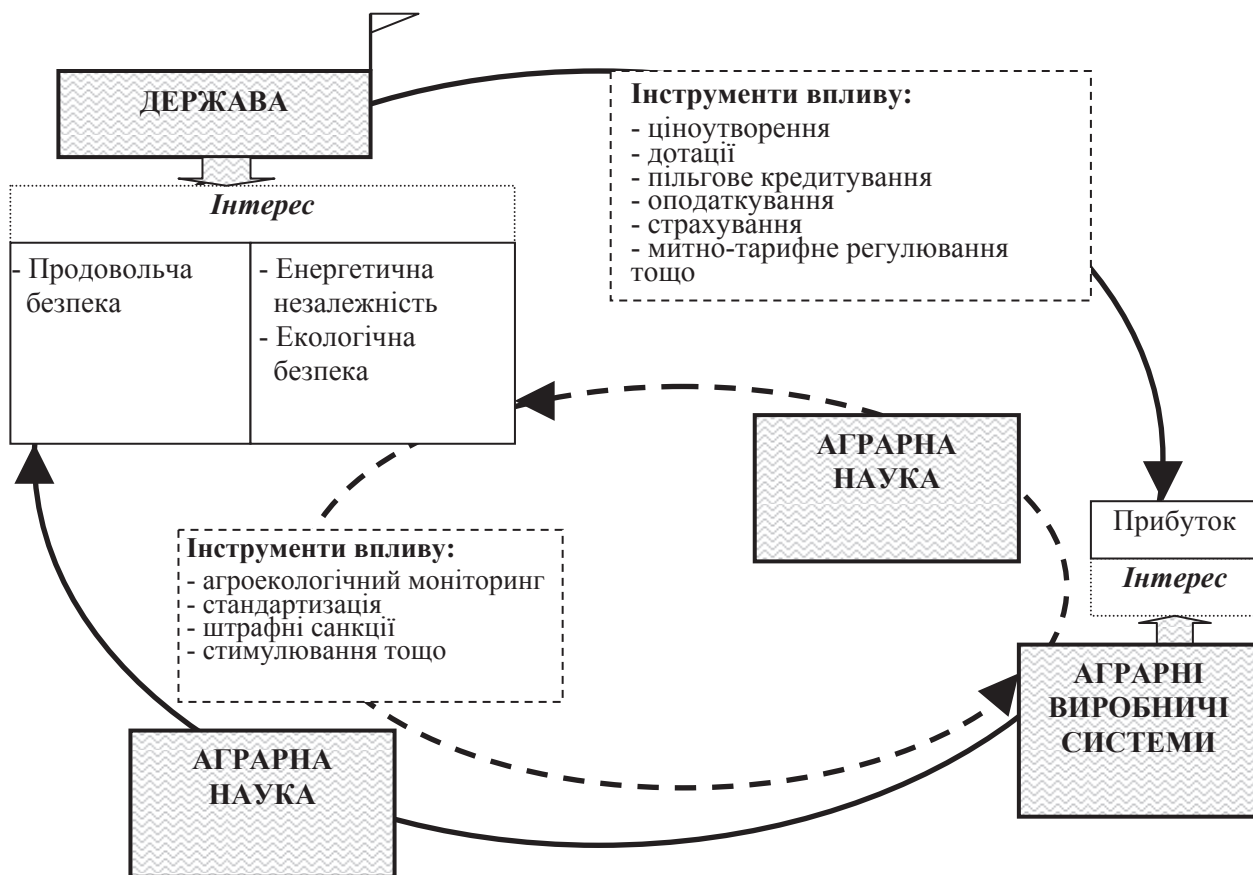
ДЕРЖАВА

Інструменти впливу:
- ціноутворення
- дотації
- пільгове кредитування
- оподаткування
- страхування
- митно-тарифне регулювання тощо

Інтерес

- Продовольча безпека

- Енергетична незалежність
- Екологічна безпека

АГРАРНА НАУКА

Прибуток

Інтерес

Інструменти впливу:
- агроекологічний моніторинг
- стандартизація
- штрафні санкції
- стимулювання тощо

АГРАРНІ ВИРОБНИЧІ СИСТЕМИ

АГРАРНА НАУКА